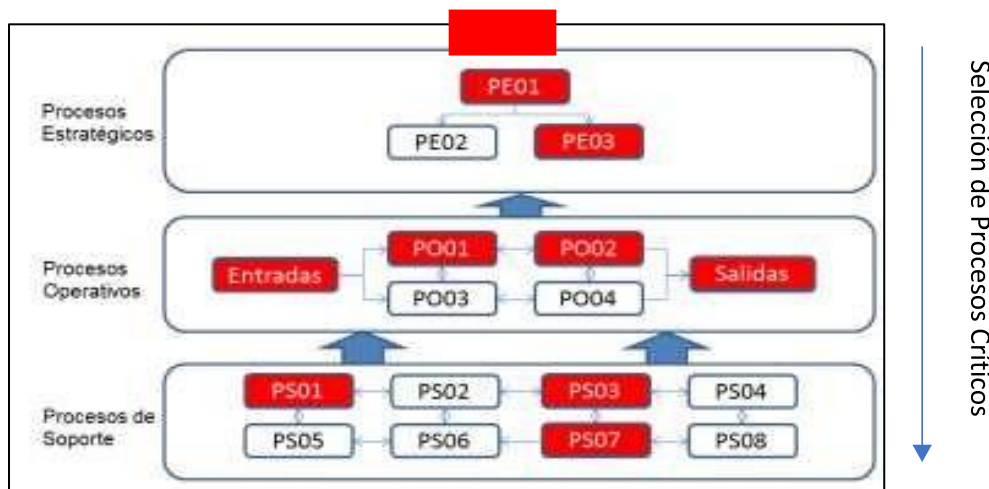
Procesos Estratégicos

PE01

PE02

PE03

Procesos Operativos

Entradas

PO01

PO02

PO03

PO04

Salidas

Procesos de Soporte

PS01

PS02

PS03

PS04

PS05

PS06

PS07

PS08

Selección de Procesos Críticos